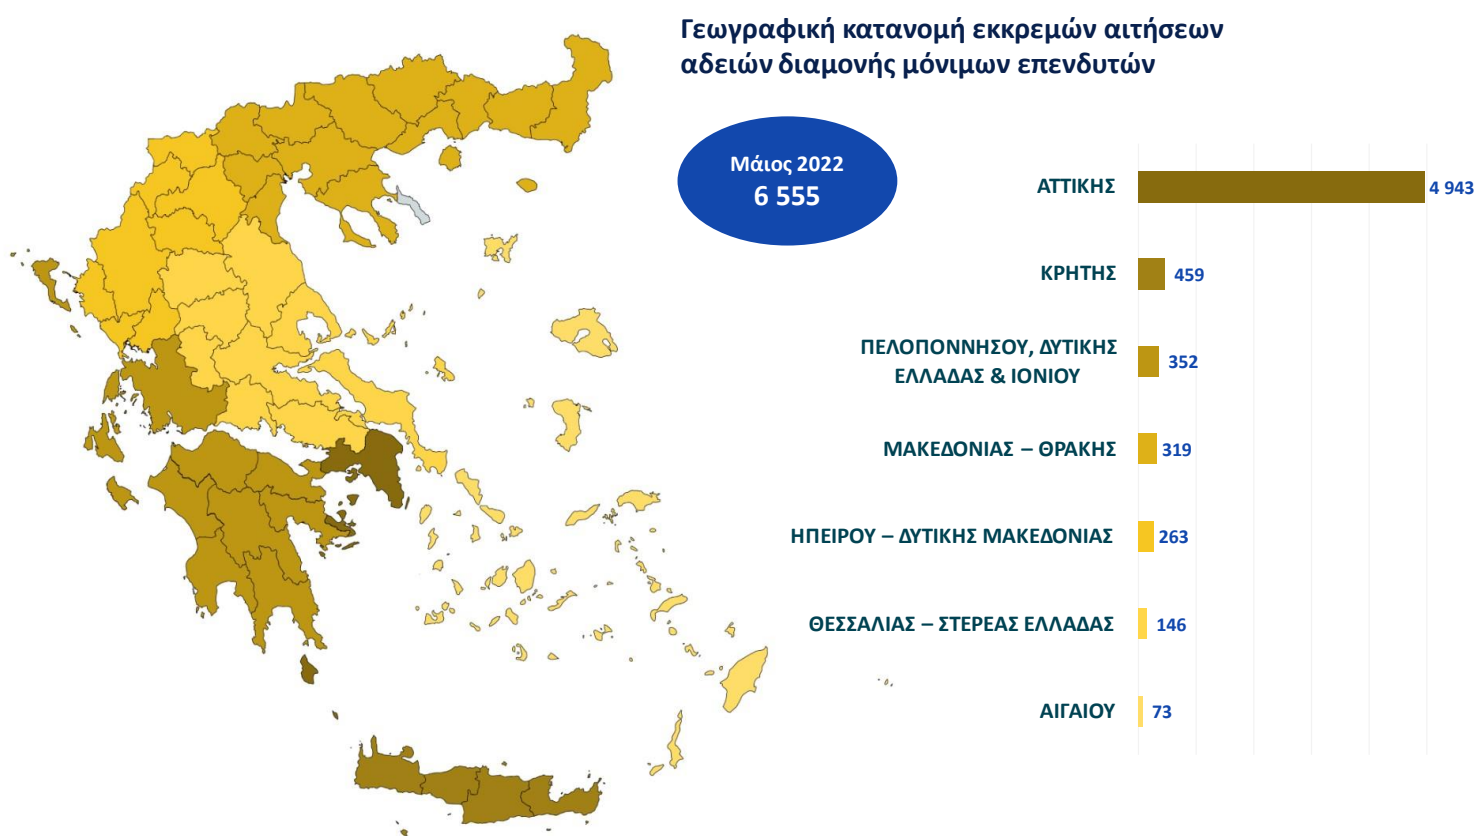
Γεωγραφική κατανομή εκκρεμών αιτήσεων αδειών διαμονής μόνιμων επενδυτών

Μάιος 2022
6 555

| | |
|---|---|
| ΑΤΤΙΚΗΣ | 4 943 |
| ΚΡΗΤΗΣ | 459 |
| ΠΕΛΟΠΟΝΝΗΣΟΥ, ΔΥΤΙΚΗΣ ΕΛΛΑΔΑΣ & ΙΟΝΙΟΥ | 352 |
| ΜΑΚΕΔΟΝΙΑΣ – ΘΡΑΚΗΣ | 319 |
| ΗΠΕΙΡΟΥ – ΔΥΤΙΚΗΣ ΜΑΚΕΔΟΝΙΑΣ | 263 |
| ΘΕΣΣΑΛΙΑΣ – ΣΤΕΡΕΑΣ ΕΛΛΑΔΑΣ | 146 |
| ΑΙΓΑΙΟΥ | 73 |